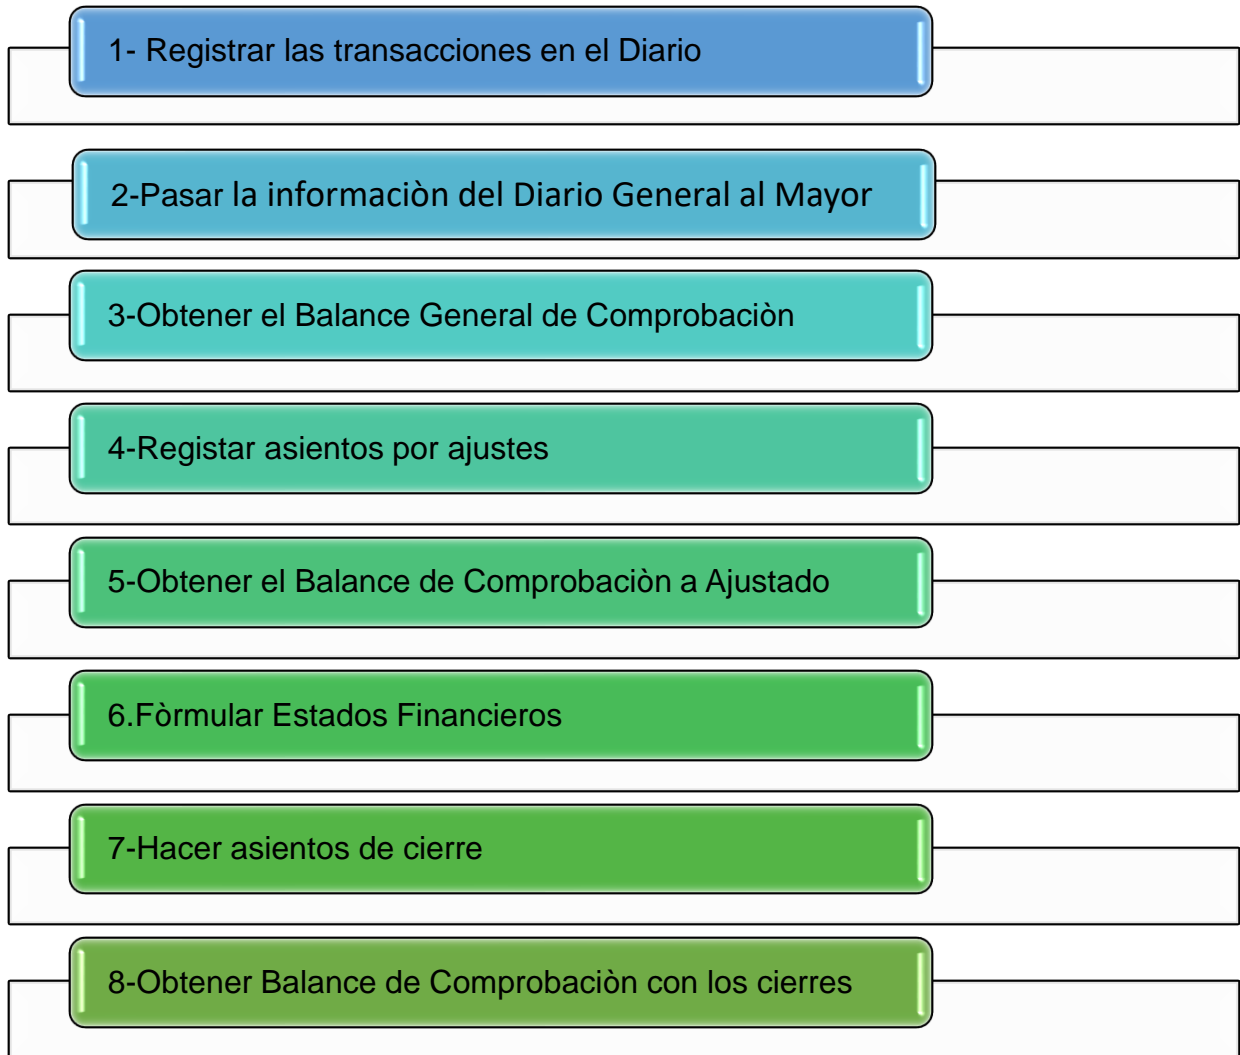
1- Registrar las transacciones en el Diario

2-Pasar la informaciòn del Diario General al Mayor

3-Obtener el Balance General de Comprobaciòn

4-Registar asientos por ajustes

5-Obtener el Balance de Comprobaciòn a Ajustado

6.Fòrmular Estados Financieros

7-Hacer asientos de cierre

8-Obtener Balance de Comprobaciòn con los cierres